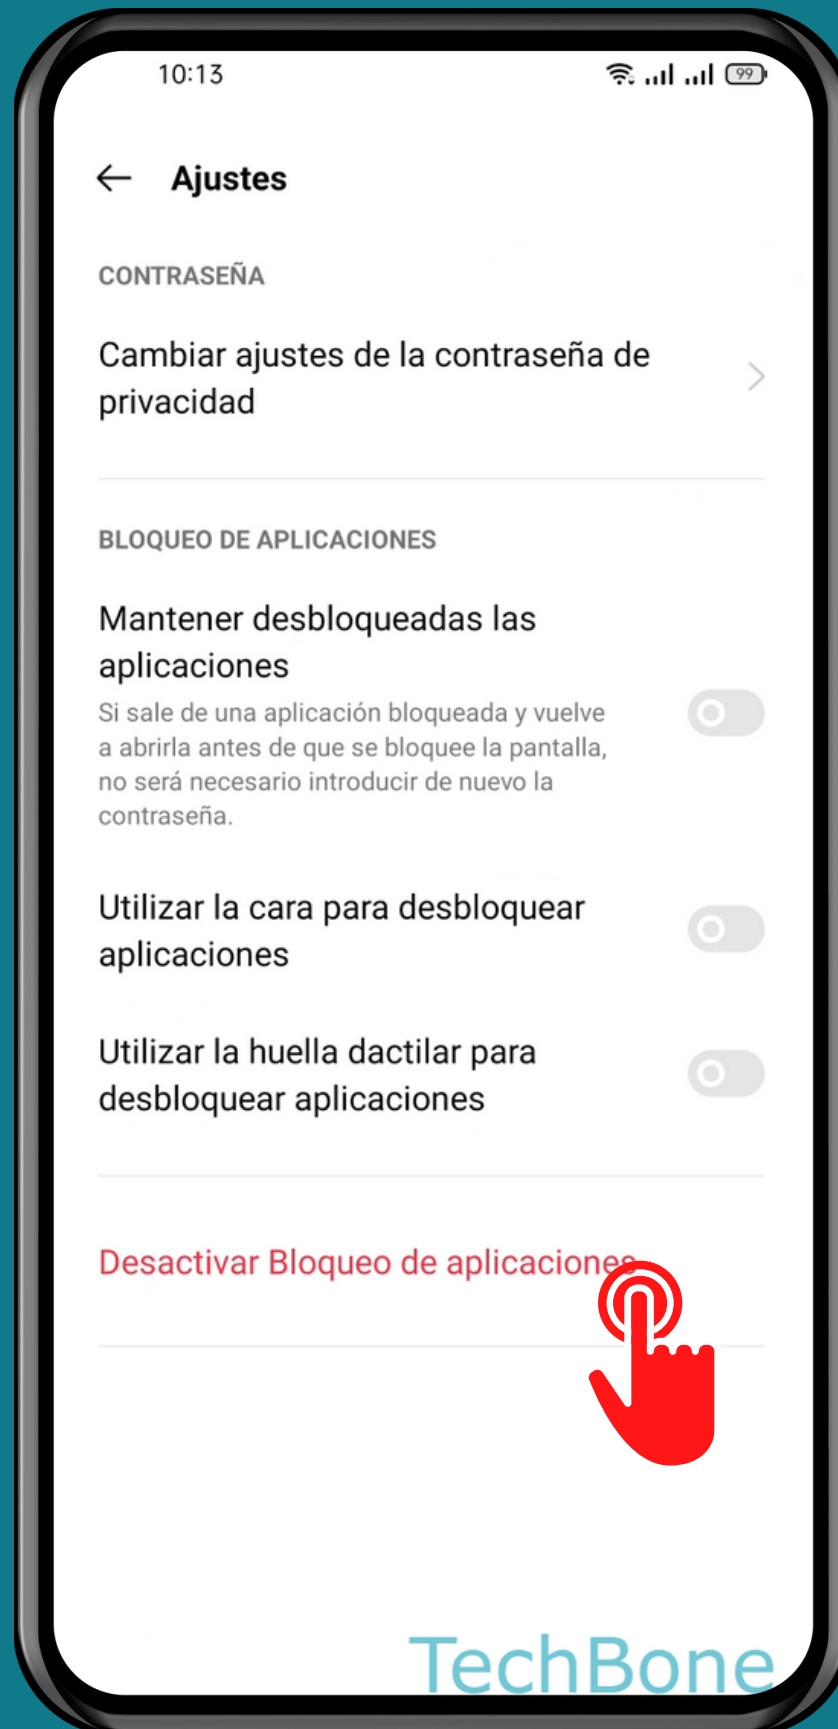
10:13

99

Ajustes

CONTRASEÑA

Cambiar ajustes de la contraseña de privacidad

BLOQUEO DE APLICACIONES

Mantener desbloqueadas las aplicaciones

Si sale de una aplicación bloqueada y vuelve a abrirla antes de que se bloquee la pantalla, no será necesario introducir de nuevo la contraseña.

Utilizar la cara para desbloquear aplicaciones

Utilizar la huella dactilar para desbloquear aplicaciones

Desactivar Bloqueo de aplicaciones

TechBone